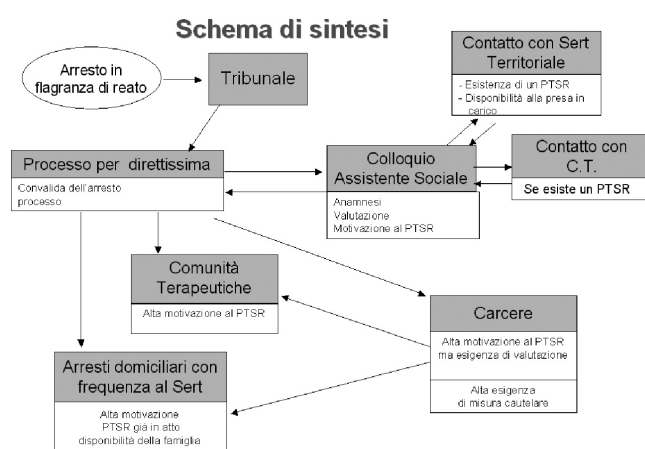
Schema di sintesi

Arresto in flagranza di reato

Tribunale

Contatto con Sert Territoriale

- Esistenza di un PTSR
- Disponibilità alla presa in carico

Processo per direttissima

Convalida dell'arresto processo

Colloquio Assistente Sociale

Anamnesi
Valutazione
Motivazione al PTSR

Contatto con C.T.

Se esiste un PTSR

Comunità Terapeutiche

Alta motivazione al PTSR

Carcere

Alta motivazione al PTSR ma esigenza di valutazione

Alta esigenza di misura cautelare

Arresti domiciliari con frequenza al Sert

Alta motivazione
PTSR già in atto
disponibilità della famiglia